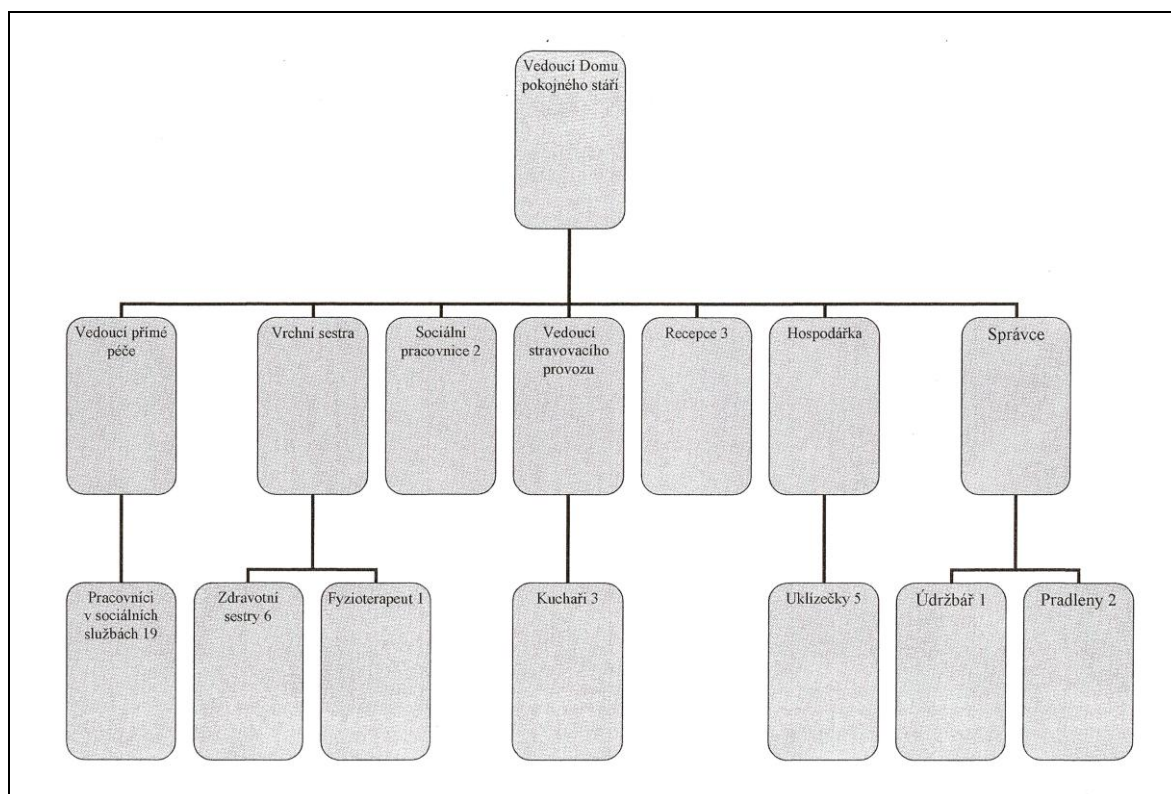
Vedoucí Domu pokojného stáří

Vedoucí přímé péče

Vrchní sestra

Sociální pracovnice 2

Vedoucí stravovacího provozu

Recepce 3

Hospodářka

Správce

Pracovníci v sociálních službách 19

Zdravotní sestry 6

Fyzioterapeut 1

Kuchaři 3

Uklízečky 5

Údržbář 1

Pradleny 2